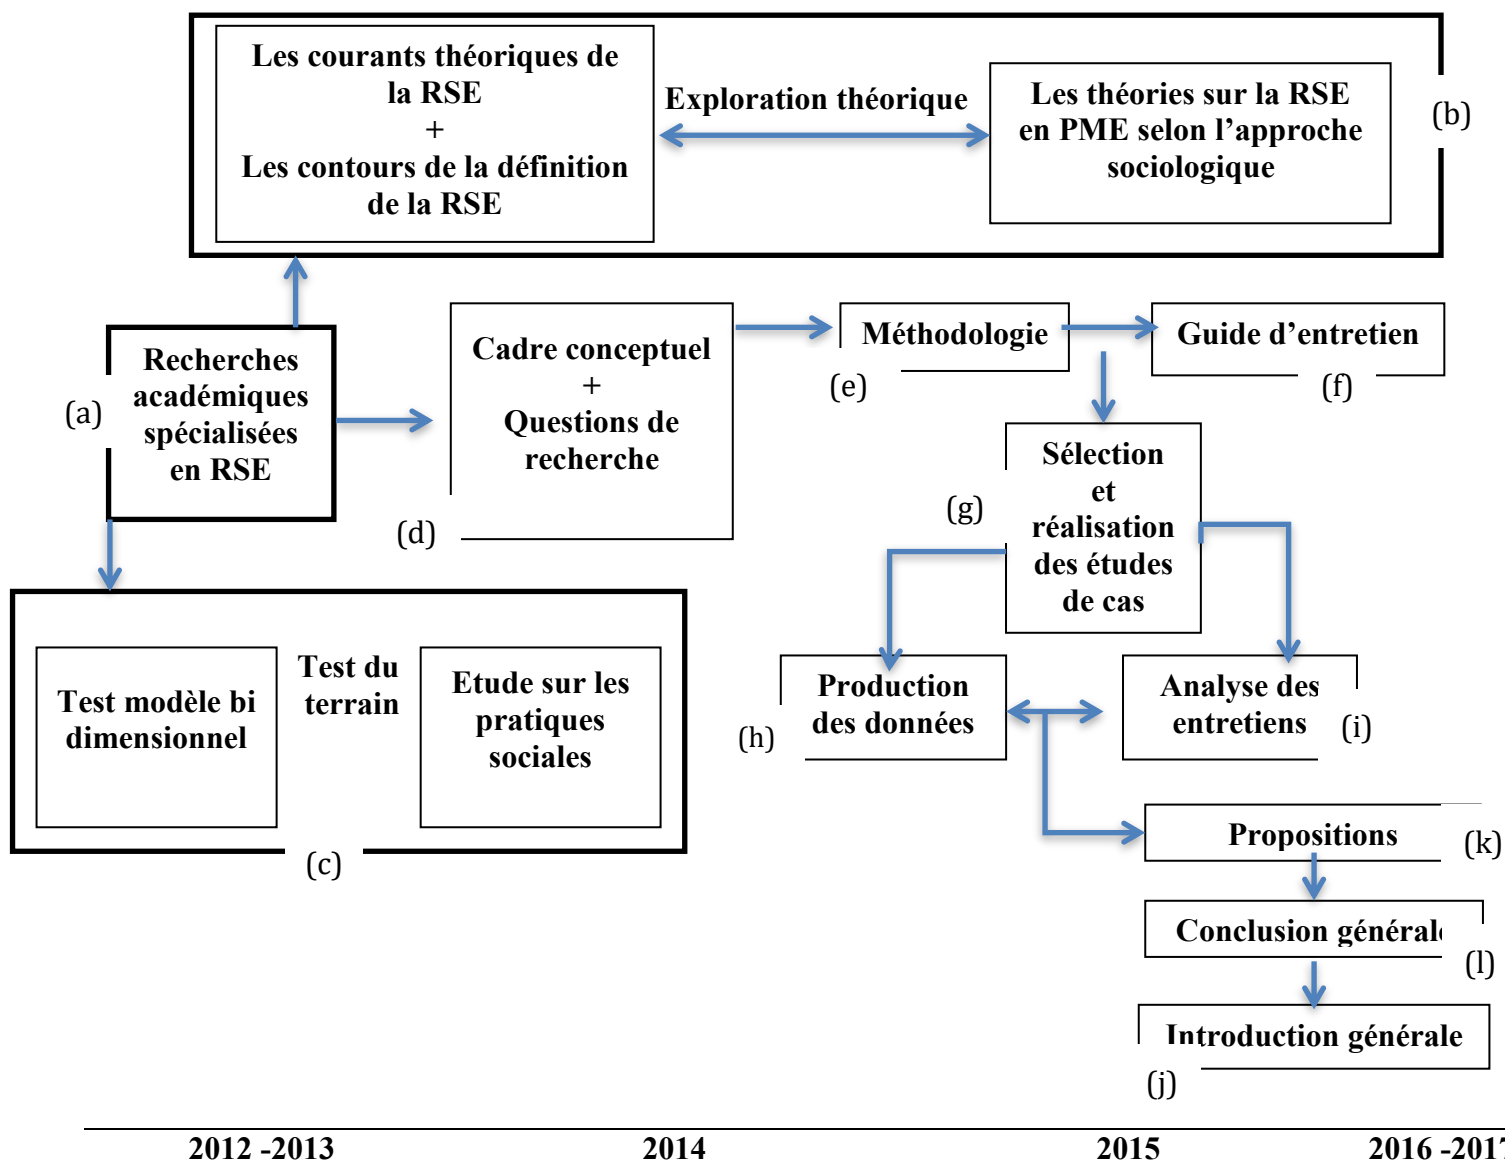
Les courants théoriques de la RSE
+
Les contours de la définition de la RSE

Exploration théorique

Les théories sur la RSE en PME selon l'approche sociologique

(b)

Recherches académiques spécialisées en RSE

(a)

Cadre conceptuel
+
Questions de recherche

(d)

Méthodologie

(e)

Guide d'entretien

(f)

Sélection et réalisation des études de cas

(g)

Test modèle bi dimensionnel

Test du terrain

Etude sur les pratiques sociales

(c)

Production des données

(h)

Analyse des entretiens

(i)

Propositions

(k)

Conclusion général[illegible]

(l)

Introduction générale

(j)

2012 -2013

2014

2015

2016 -201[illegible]